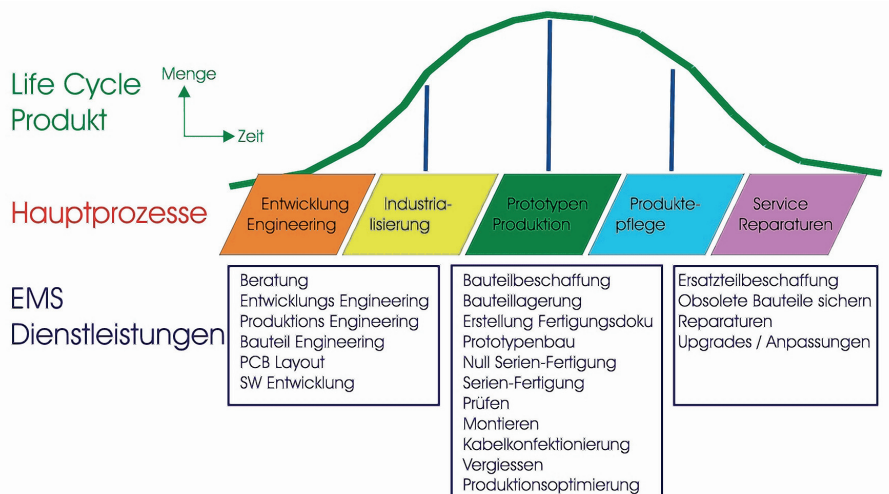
Life Cycle Produkt

Menge

Zeit

Hauptprozesse

Entwicklung Engineering

Industrialisierung

Prototypen Produktion

Produktepflege

Service Reparaturen

EMS Dienstleistungen

Beratung
Entwicklungs Engineering
Produktions Engineering
Bauteil Engineering
PCB Layout
SW Entwicklung

Bauteilbeschaffung
Bauteillagerung
Erstellung Fertigungsdoku
Prototypenbau
Null Serien-Fertigung
Serien-Fertigung
Prüfen
Montieren
Kabelkonfektionierung
Vergiessen
Produktionsoptimierung

Ersatzteilbeschaffung
Obsolete Bauteile sichern
Reparaturen
Upgrades / Anpassungen